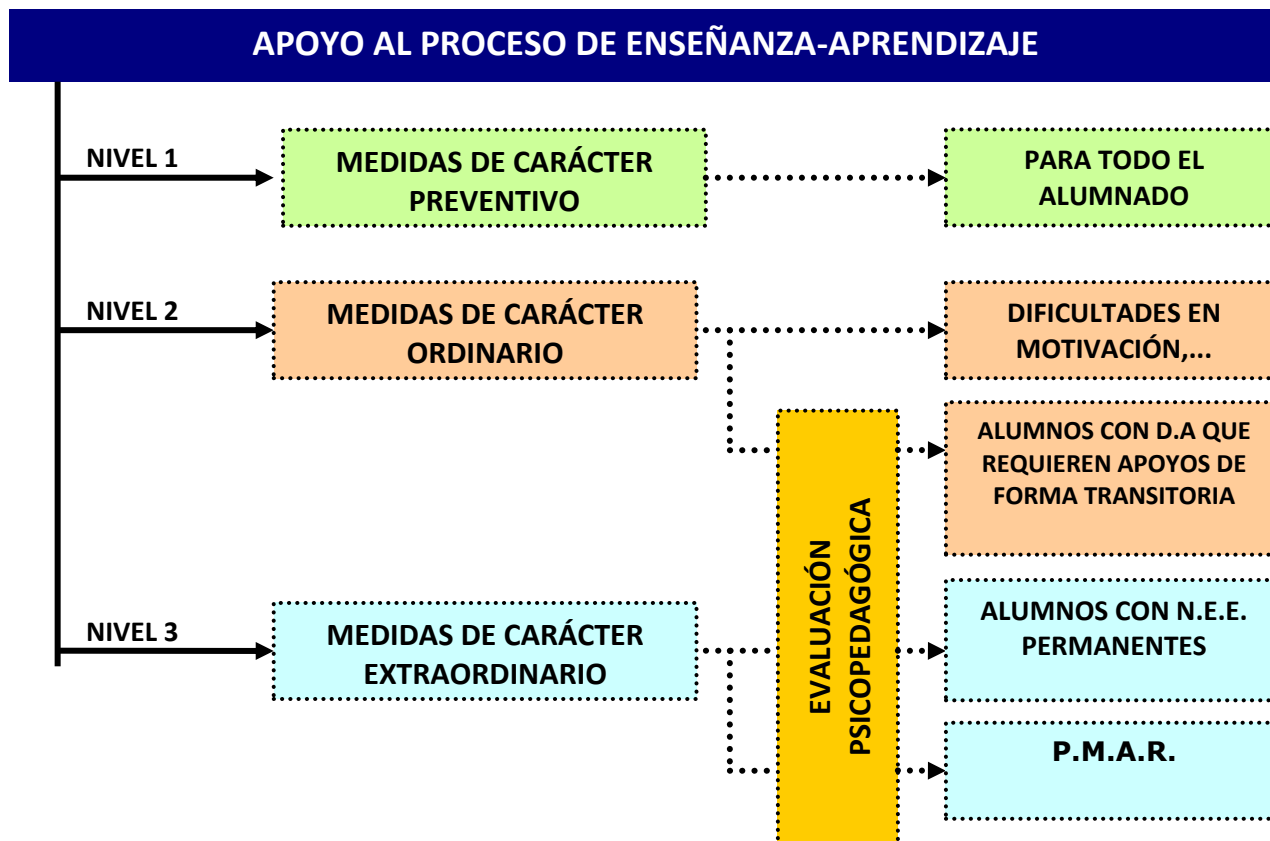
APOYO AL PROCESO DE ENSEÑANZA-APRENDIZAJE

NIVEL 1

MEDIDAS DE CARÁCTER PREVENTIVO

PARA TODO EL ALUMNADO

NIVEL 2

MEDIDAS DE CARÁCTER ORDINARIO

DIFICULTADES EN MOTIVACIÓN,...

ALUMNOS CON D.A QUE REQUIEREN APOYOS DE FORMA TRANSITORIA

EVALUACIÓN PSICOPEDAGÓGICA

NIVEL 3

MEDIDAS DE CARÁCTER EXTRAORDINARIO

ALUMNOS CON N.E.E. PERMANENTES

P.M.A.R.